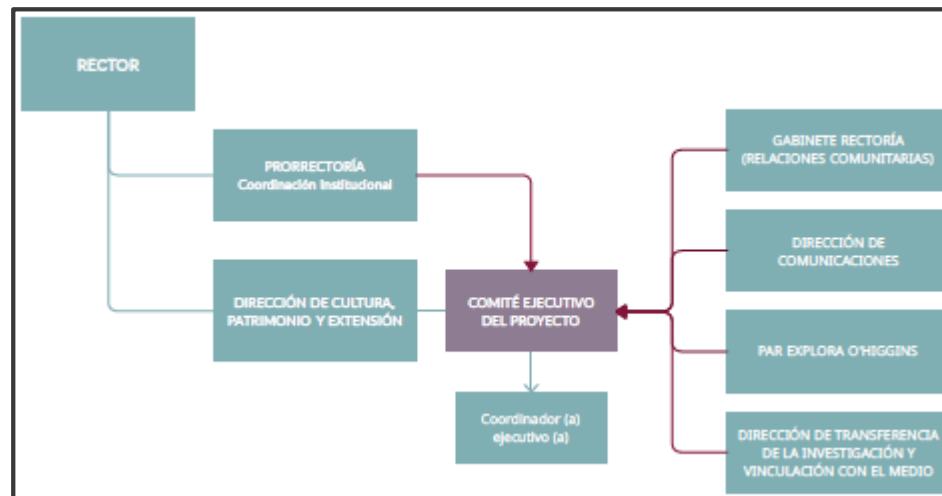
RECTOR

PRORRECTORÍA
Coordinación Institucional

DIRECCIÓN DE CULTURA, PATRIMONIO Y EXTENSIÓN

COMITÉ EJECUTIVO DEL PROYECTO

Coordinador (a) ejecutivo (a)

GABINETE RECTORÍA (RELACIONES COMUNITARIAS)

DIRECCIÓN DE COMUNICACIONES

PAR EXPLORA O'HIGGINS

DIRECCIÓN DE TRANSFERENCIA DE LA INVESTIGACIÓN Y VINCULACIÓN CON EL MEDIO